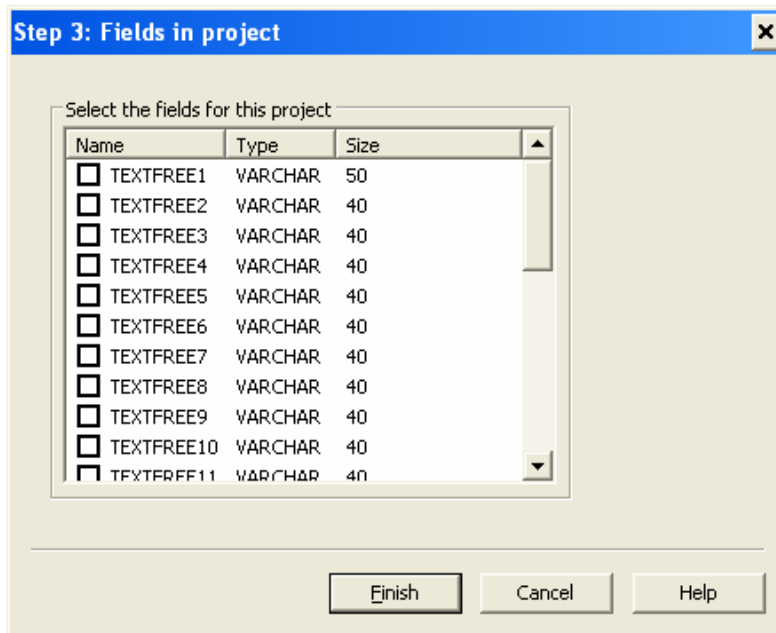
Step 3: Fields in project

Select the fields for this project

| Name | Type | Size |
|---|---|---|
| TEXTFREE1 | VARCHAR | 50 |
| TEXTFREE2 | VARCHAR | 40 |
| TEXTFREE3 | VARCHAR | 40 |
| TEXTFREE4 | VARCHAR | 40 |
| TEXTFREE5 | VARCHAR | 40 |
| TEXTFREE6 | VARCHAR | 40 |
| TEXTFREE7 | VARCHAR | 40 |
| TEXTFREE8 | VARCHAR | 40 |
| TEXTFREE9 | VARCHAR | 40 |
| TEXTFREE10 | VARCHAR | 40 |
| TEXTFREE11 | VARCHAR | 40 |

Finish Cancel Help